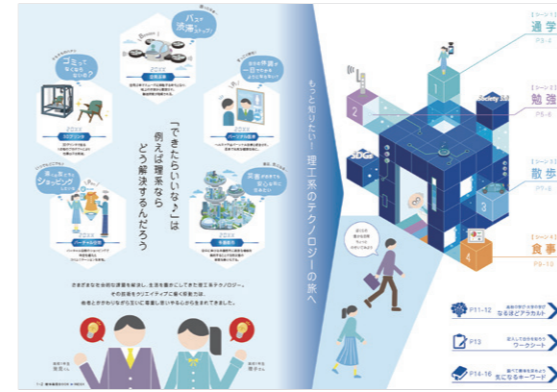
バスで渋滞ストップ!

ゴミって何になるの?

20XX
空飛ぶ車

自分の声優と一緒にやってみたい!

20XX
ゴミ再生

20XX
バーチャル世界

楽しんでるうちにショッピング

交通が便利で安心な町にしたい

20XX
バーチャルお店

20XX
未来都市

「できたらいいな♪」は例えば理工ならどう解決するんだろう

さまざまな社会的な課題を解決し、生活を豊かにしてきた理工系テクノロジー。その技術をクリエイティブに描く未来では、

もっと知りたい!理工系のテクノロジーの旅へ

【シーン1】
通学
P5-6

【シーン2】
勉強
P5-6

【シーン3】
散歩
P7-8

【シーン4】
食事
P9-10

1
2
3
4
Society 5.0
SDGs

P11-12 なるほどアラカルト
P13 ワークシート
P14-16 気になるキーワード